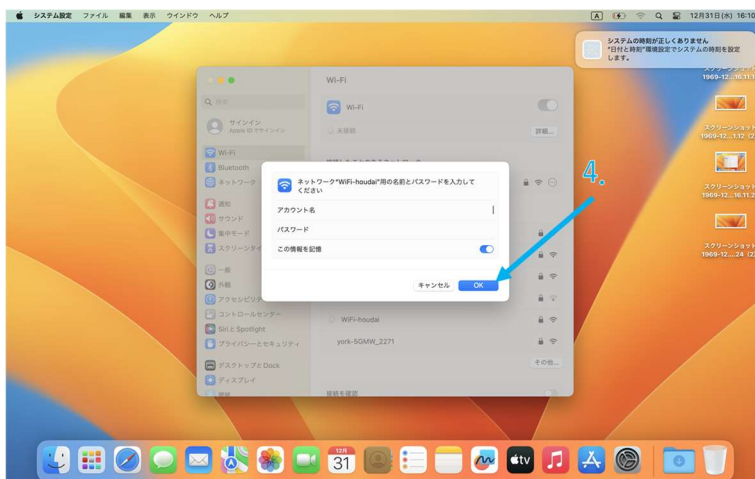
システム設定 ファイル 編集 表示 ウインドウ ヘルプ

A

12月31日(水) 16:10

システムの時刻が正しくありません
"日付と時刻"環境設定でシステムの時刻を設定します。

スクリーンショット 1969-12...16.11.1

スクリーンショット 1969-12...1.12 (2

スクリーンショット 1969-12...16.11.2

スクリーンショット 1969-12...24 (2)

Wi-Fi

検索

サインイン
Apple IDでサインイン

Wi-Fi
Bluetooth
ネットワーク
通知
サウンド
集中モード
スクリーンタイム
一般
外観
アクセシビリティ
コントロールセンター
Siri と Spotlight
プライバシーとセキュリティ
デスクトップとDock
ディスプレイ

Wi-Fi

未接続

詳細...

ネットワーク"WiFi-houdai"用の名前とパスワードを入力してください

アカウント名
パスワード
この情報を記憶

キャンセル
OK

4.

WiFi-houdai
york-5GMW_2271

その他...

接続を確認

12月
31